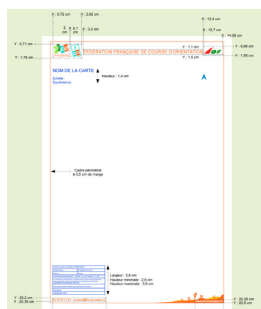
X : 0,72 cm
X : 0,92 cm
X : 12,4 cm
X : 12,7 cm
X : 14,05 cm
Y : 0,71 cm
X : 0,1 cm
X : 0,1 cm
FEDERATION FRANCAISE DE COURSE D'ORIENTATION
Y : 0,89 cm
Y : 1,1 cm
Y : 1,65 cm
Y : 1,76 cm
Y : 1,5 cm
NOM DE LA CARTE
Hauteur : 1,4 cm
Echelle
Equidistance
Cadre périmétral
à 0,5 cm de marge
Largeur : 3,6 cm
Hauteur minimale : 2,6 cm
Hauteur maximale : 3,6 cm
Y : 20,2 cm
Y : 20,38 cm
Y : 20,38 cm
Y : 20,8 cm